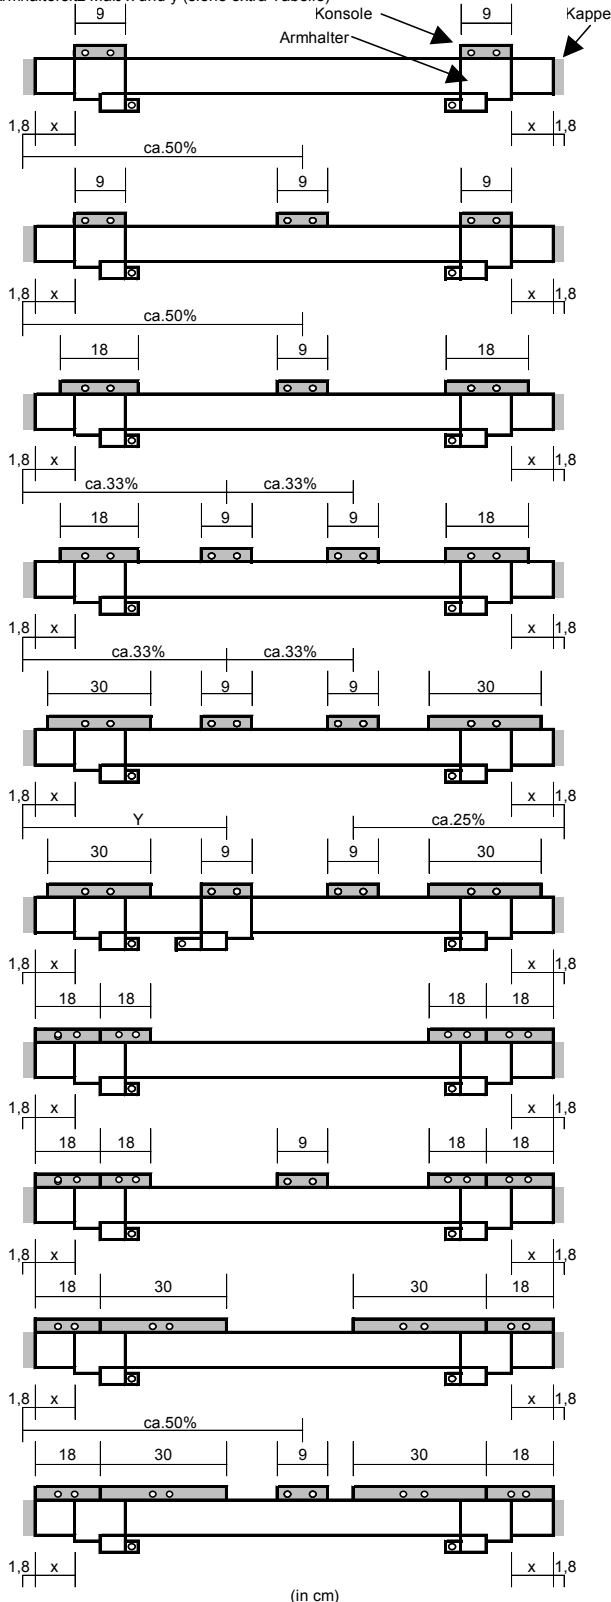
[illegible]armhaltersatz Maß x und y (siehe extra Tabelle)

9
Konsole
9
Kappe
Armhalter
1,8 x
x 1,8
ca.50%

9
9
9
1,8 x
x 1,8
ca.50%

18
9
18
1,8 x
x 1,8
ca.33%
ca.33%

18
9
9
18
1,8 x
x 1,8
ca.33%
ca.33%

30
9
9
30
1,8 x
x 1,8
Y
ca.25%

30
9
9
30
1,8 x
x 1,8

18
18
18
18
1,8 x
x 1,8

18
18
9
18
18
1,8 x
x 1,8

18
30
30
18
1,8 x
x 1,8
ca.50%

18
30
9
30
18
1,8 x
x 1,8

(in cm)